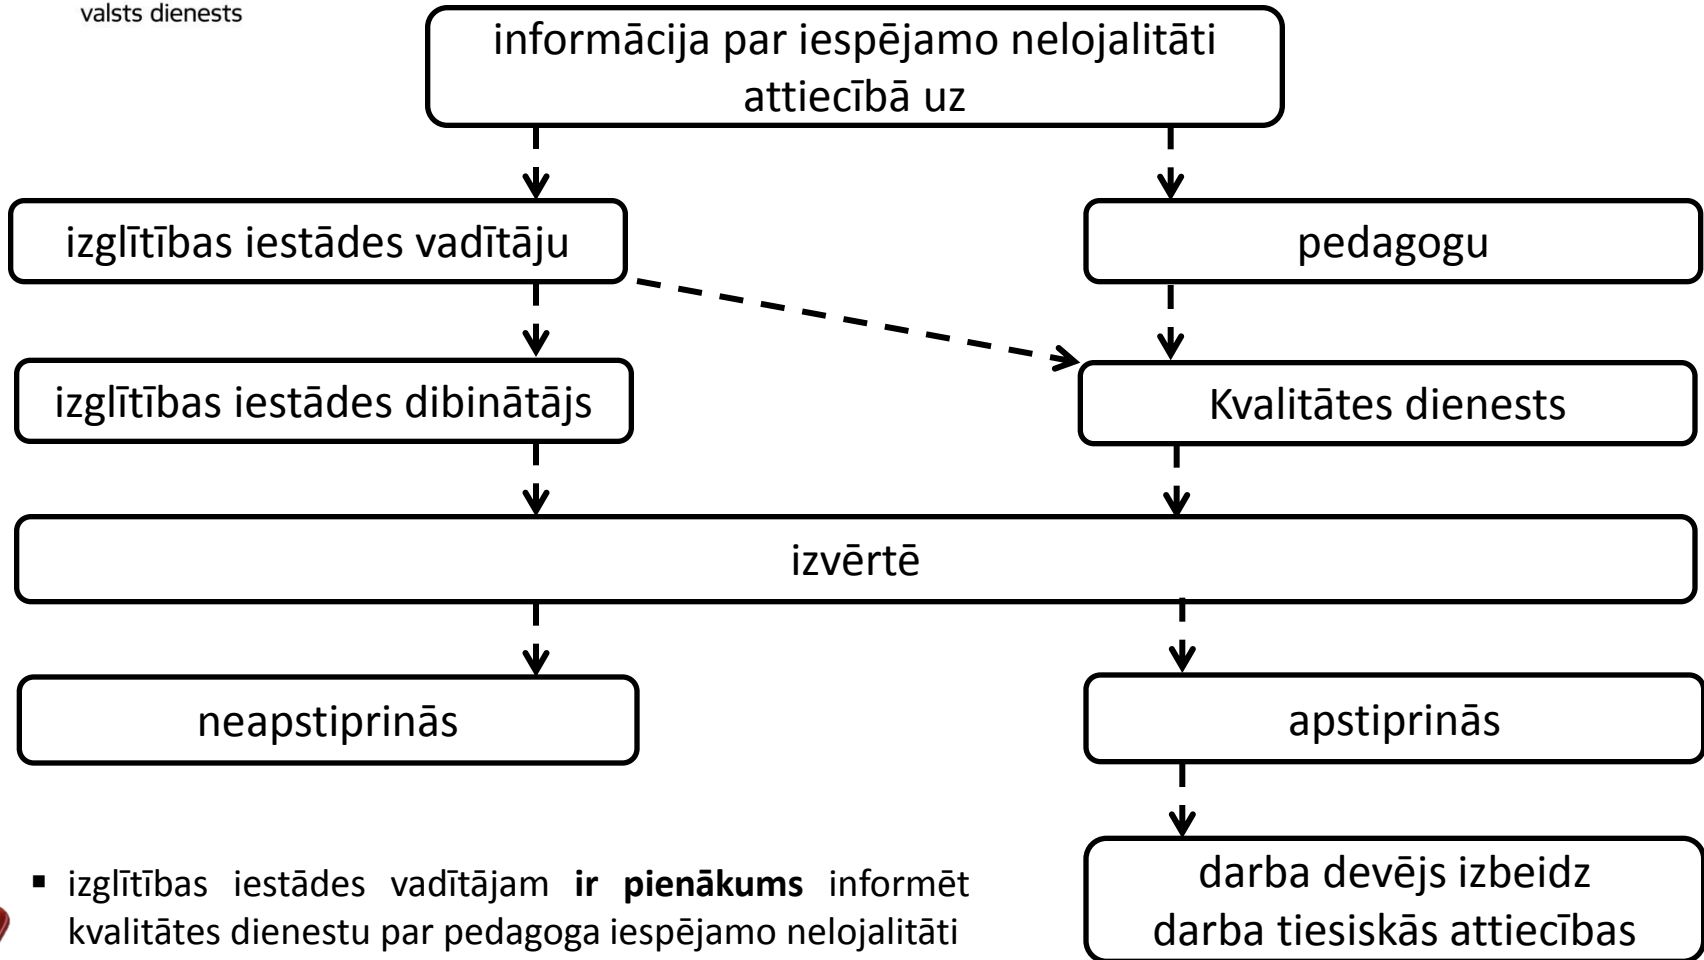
valsts dienests

informācija par iespējamo nelojalitāti attiecībā uz

izglītības iestādes vadītāju

pedagogu

izglītības iestādes dibinātājs

Kvalitātes dienests

izvērtē

neapstiprinās

apstiprinās

darba devējs izbeidz darba tiesiskās attiecības

▪ izglītības iestādes vadītājam **ir pienākums** informēt kvalitātes dienestu par pedagoga iespējamo nelojalitāti